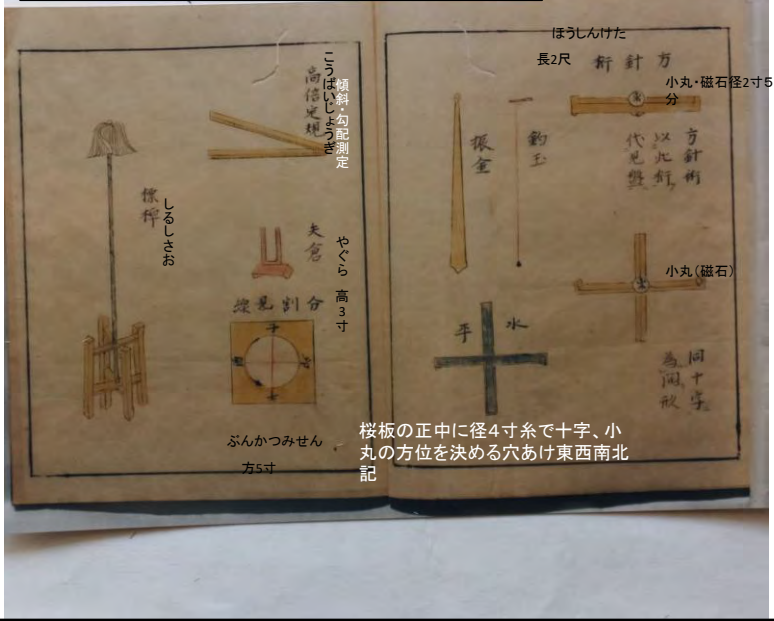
こうばいじょうぎ
高倍定規
傾斜・勾配測定

標桿
しるしさお

矢倉
やぐら
高3寸

分割見盤
ぶんかつみせん
方5寸

ほうしんけた
長2尺
方針桁
小丸・磁石径2寸5分

振金
釣玉

方針術
以小丸代見盤

小丸（磁石）

水
平

為間十字板

桜板の正中に径4寸糸で十字、小丸の方位を決める穴あけ東西南北記